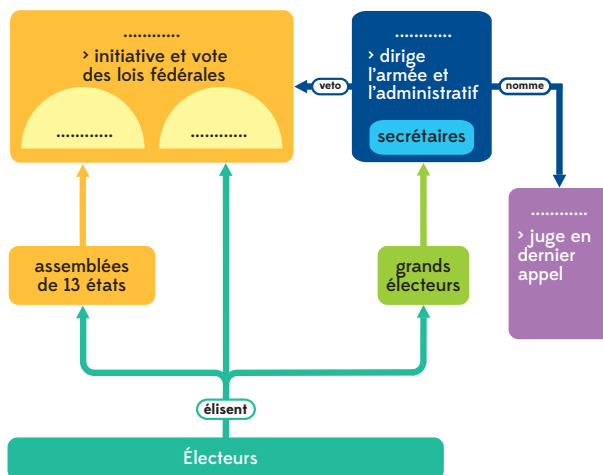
............
› initiative et vote des lois fédérales

............

............

............
› dirige l'armée et l'administratif

secrétaires

veto

nomme

............
› juge en dernier appel

assemblées de 13 états

grands électeurs

élisent

Électeurs